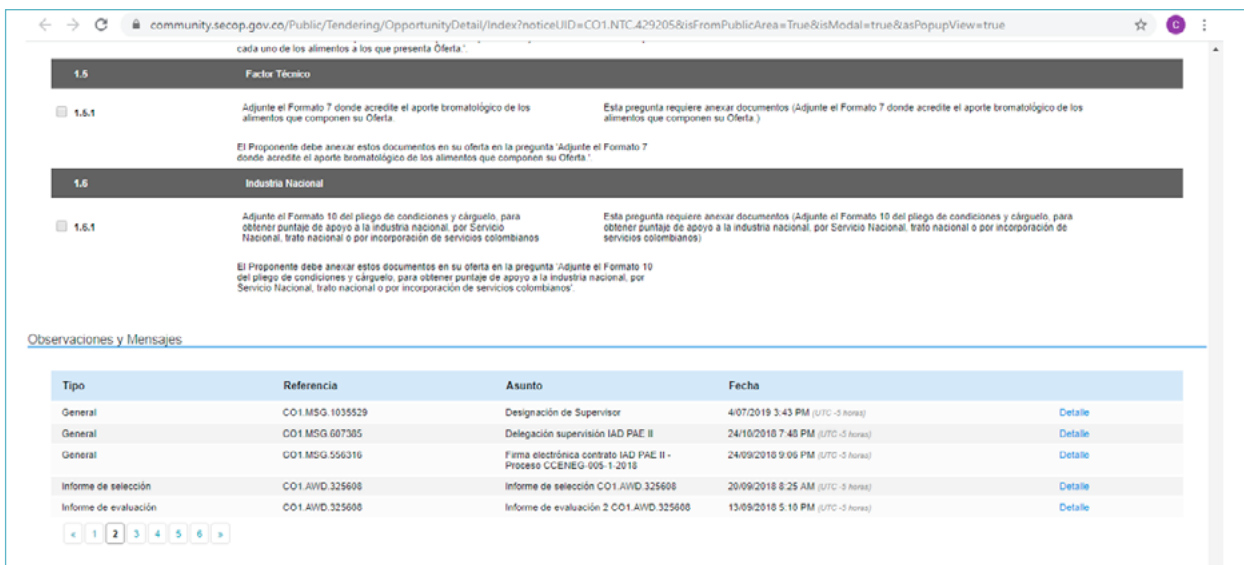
community.secop.gov.co/Public/Tendering/OpportunityDetail/Index?noticeUID=CO1.NTC.429205&isFromPublicArea=True&isModal=true&asPopupView=true

cada uno de los alimentos a los que presenta Oferta.'.

1.5 Factor Técnico

1.5.1 Adjunte el Formato 7 donde acredite el aporte bromatológico de los alimentos que componen su Oferta.

Esta pregunta requiere anexar documentos (Adjunte el Formato 7 donde acredite el aporte bromatológico de los alimentos que componen su Oferta.)

El Proponente debe anexar estos documentos en su oferta en la pregunta 'Adjunte el Formato 7 donde acredite el aporte bromatológico de los alimentos que componen su Oferta.'

1.6 Industria Nacional

1.6.1 Adjunte el Formato 10 del pliego de condiciones y cárguelo, para obtener puntaje de apoyo a la industria nacional, por Servicio Nacional, trato nacional o por incorporación de servicios colombianos

Esta pregunta requiere anexar documentos (Adjunte el Formato 10 del pliego de condiciones y cárguelo, para obtener puntaje de apoyo a la industria nacional, por Servicio Nacional, trato nacional o por incorporación de servicios colombianos)

El Proponente debe anexar estos documentos en su oferta en la pregunta 'Adjunte el Formato 10 del pliego de condiciones y cárguelo, para obtener puntaje de apoyo a la industria nacional, por Servicio Nacional, trato nacional o por incorporación de servicios colombianos'.

Observaciones y Mensajes

| Tipo | Referencia | Asunto | Fecha | |
|---|---|---|---|---|
| General | CO1.MSG.1035529 | Designación de Supervisor | 4/07/2019 3:43 PM (UTC -5 horas) | Detalle |
| General | CO1.MSG.607385 | Delegación supervisión IAD PAE II | 24/10/2018 7:48 PM (UTC -5 horas) | Detalle |
| General | CO1.MSG.556316 | Firma electrónica contrato IAD PAE II - Proceso CCENEG-005-1-2018 | 24/09/2018 9:06 PM (UTC -5 horas) | Detalle |
| Informe de selección | CO1.AWD.325608 | Informe de selección CO1.AWD.325608 | 20/09/2018 8:25 AM (UTC -5 horas) | Detalle |
| Informe de evaluación | CO1.AWD.325608 | Informe de evaluación 2 CO1.AWD.325608 | 13/09/2018 5:18 PM (UTC -5 horas) | Detalle |

« 1 2 3 4 5 6 »